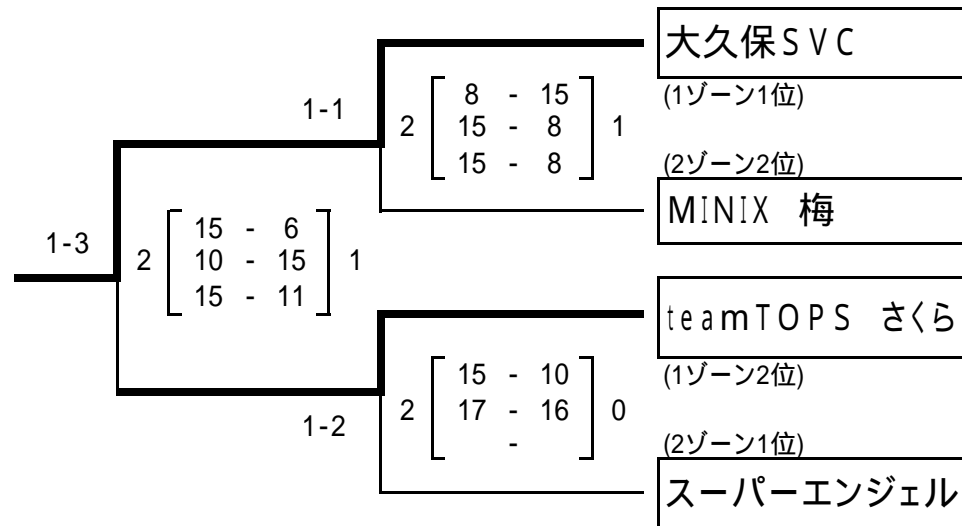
大久保SVC
(1ゾーン1位)

1-1
2
| 8 | - | 15 |
|---|---|---|
| 15 | - | 8 |
| 15 | - | 8 |
1

(2ゾーン2位)
MINIX 梅

1-3
2
| 15 | - | 6 |
|---|---|---|
| 10 | - | 15 |
| 15 | - | 11 |
1

teamTOPS さくら
(1ゾーン2位)

1-2
2
| 15 | - | 10 |
|---|---|---|
| 17 | - | 16 |
| | - | |
0

(2ゾーン1位)
スーパーエンジェル